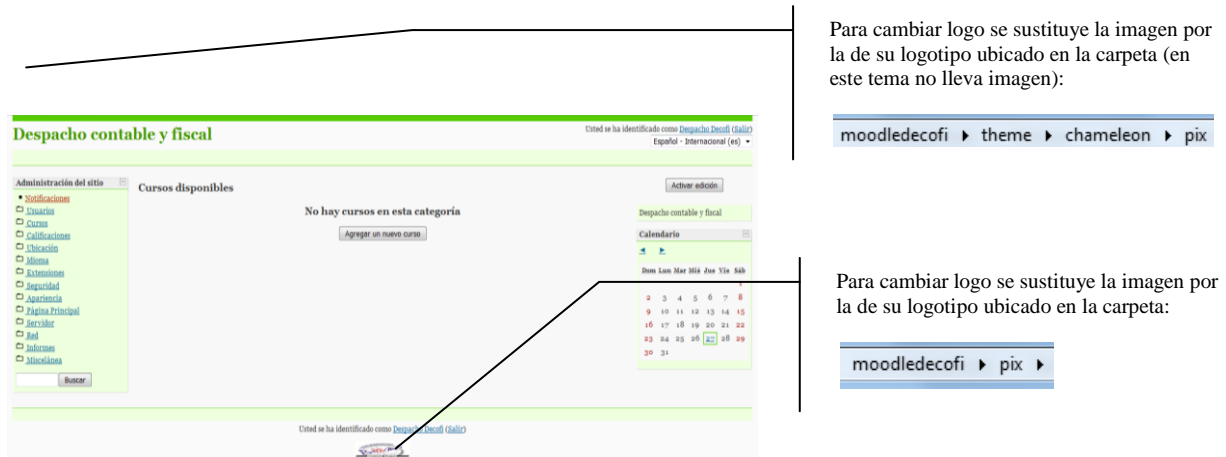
Para cambiar logo se sustituye la imagen por la de su logotipo ubicado en la carpeta (en este tema no lleva imagen):

moodledecofi ▸ theme ▸ chameleon ▸ pix

Despacho contable y fiscal

Usted se ha identificado como Despacho Decofi (Salir)
Español - Internacional (es)

Administración del sitio
Notificaciones
Usuarios
Cursos
Calificaciones
Ubicación
Idioma
Extensiones
Seguridad
Apariencia
Página Principal
Servidor
Red
Informes
Miscelánea
Buscar

Cursos disponibles

No hay cursos en esta categoría

Agregar un nuevo curso

Activar edición

Despacho contable y fiscal

Calendario

| Dom | Lun | Mar | Mié | Jue | Vie | Sáb |
|---|---|---|---|---|---|---|
| | | | | | | 1 |
| 2 | 3 | 4 | 5 | 6 | 7 | 8 |
| 9 | 10 | 11 | 12 | 13 | 14 | 15 |
| 16 | 17 | 18 | 19 | 20 | 21 | 22 |
| 23 | 24 | 25 | 26 | 27 | 28 | 29 |
| 30 | 31 | | | | | |

Para cambiar logo se sustituye la imagen por la de su logotipo ubicado en la carpeta:

moodledecofi ▸ pix ▸

Usted se ha identificado como Despacho Decofi (Salir)